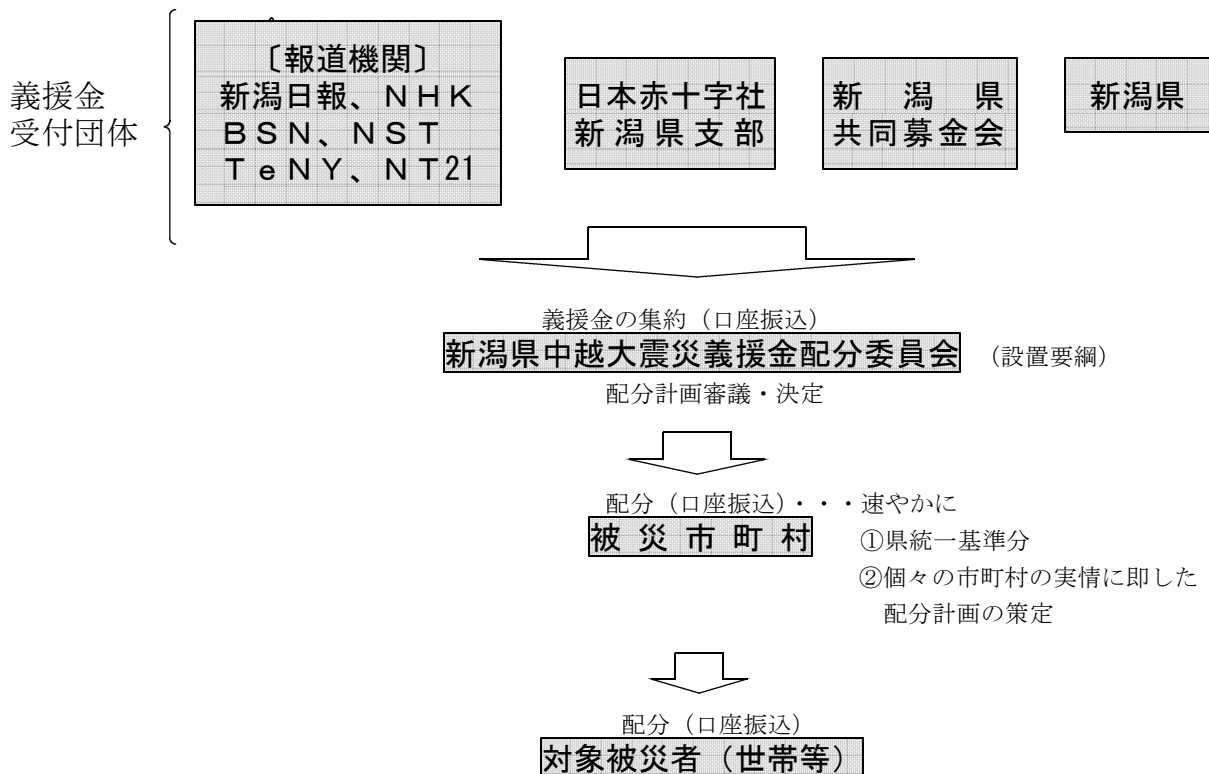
義援金
受付団体

〔報道機関〕
新潟日報、ＮＨＫ
ＢＳＮ、ＮＳＴ
ＴｅＮＹ、ＮＴ21

日本赤十字社
新潟県支部

新　潟　県
共同募金会

新潟県

義援金の集約（口座振込）
新潟県中越大震災義援金配分委員会　（設置要綱）
配分計画審議・決定

配分（口座振込）・・・速やかに
被災市町村
①県統一基準分
②個々の市町村の実情に即した配分計画の策定

配分（口座振込）
対象被災者（世帯等）